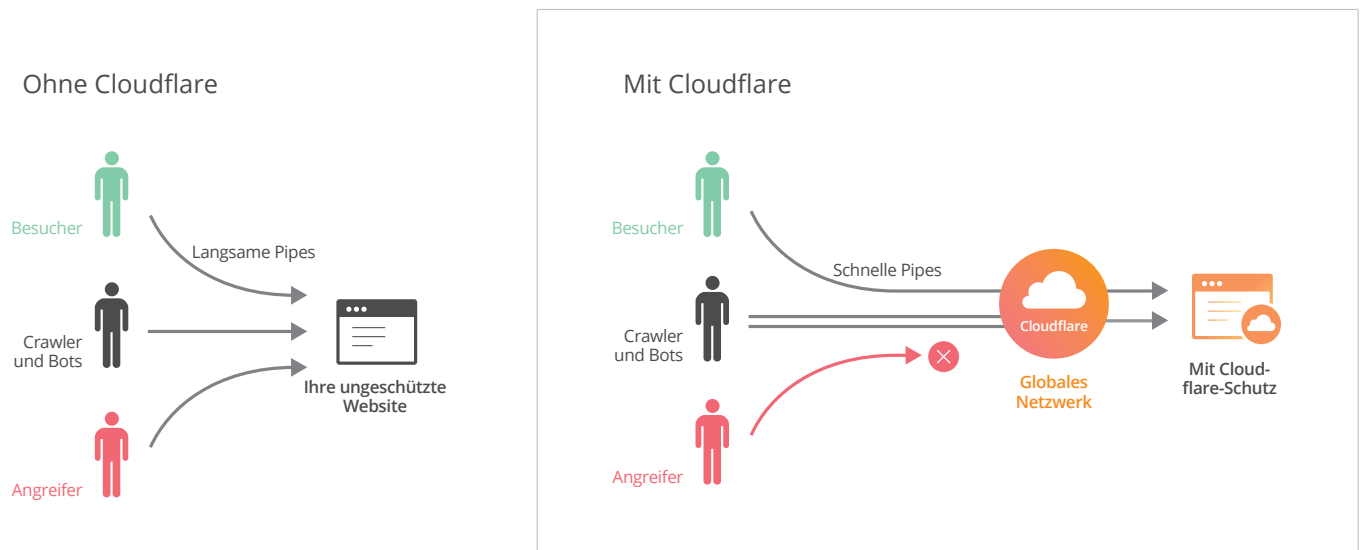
Ohne Cloudflare

Besucher

Langsame Pipes

Crawler und Bots

Ihre ungeschützte Website

Angreifer

Mit Cloudflare

Besucher

Schnelle Pipes

Crawler und Bots

Cloudflare

Globales Netzwerk

Mit Cloudflare-Schutz

Angreifer